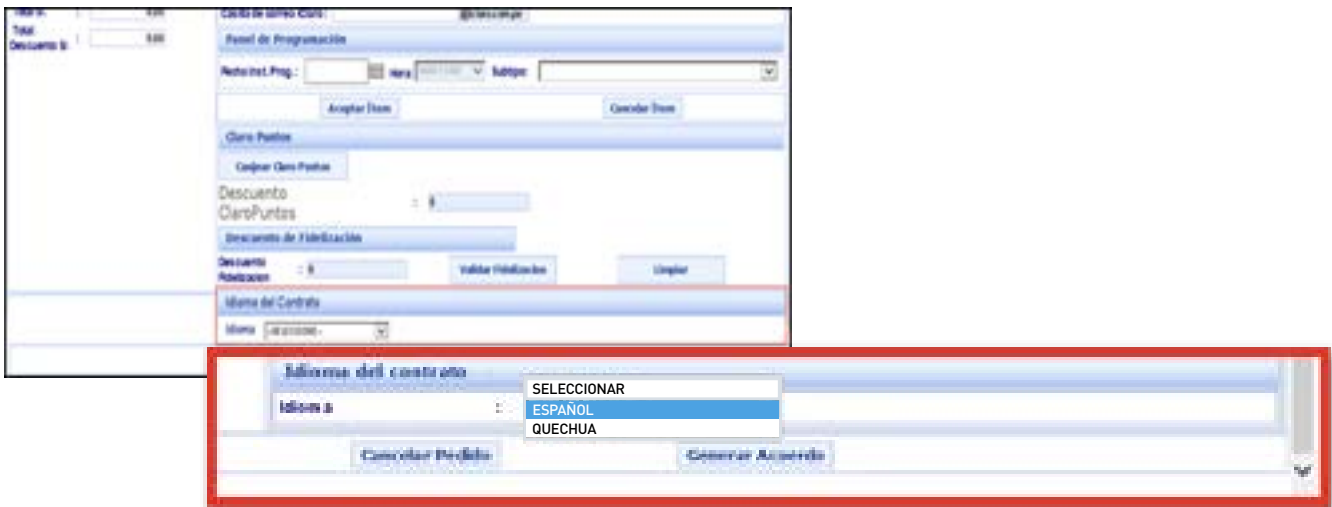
Total S/. : 0.00
Total Descuento S/. : 0.00

Casilla de correo Claro : @claro.com.pe

Panel de Programación

Fecha Inst. Prog. : Hora : Subtipo :

Aceptar Item Cancelar Item

Claro Puntos

Canjear Claro Puntos

Descuento ClaroPuntos : 0

Descuento de Fidelización

Descuento Fidelizacion : 0 Validar Fidelización Limpiar

Idioma del Contrato

Idioma -SELECCIONE-

Idioma del contrato

Idioma :

SELECCIONAR
ESPAÑOL
QUECHUA

Cancelar Pedido Generar Acuerdo